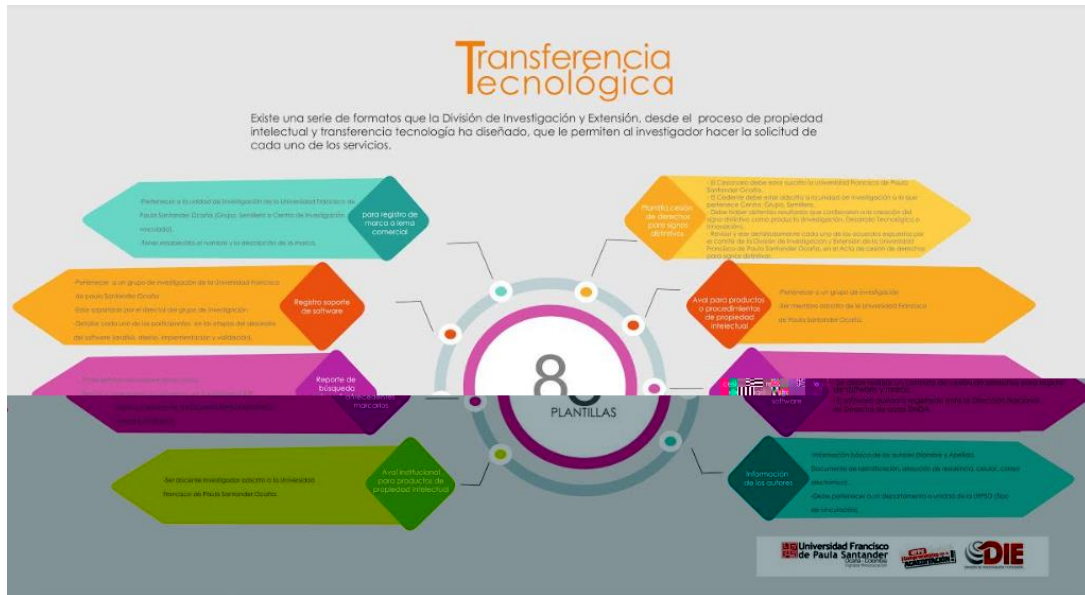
Transferencia
Tecnológica

Existe una serie de formatos que la División de Investigación y Extensión, desde el proceso de propiedad intelectual y transferencia tecnología ha diseñado, que le permiten al investigador hacer la solicitud de cada uno de los servicios.

-Pertenecer a la unidad de investigación de la Universidad Francisco de Paula Santander Ocaña (Grupo, Semillero o Centro de investigación vinculado).
-Tener esquematizado el nombre y la descripción de la marca.

para registro de marca o lema comercial

Plantilla cesión de derechos para signos distintivos

- El Cesionario debe estar suscrito a Universidad Francisco de Paula Santander Ocaña.
- El Cedente debe estar adscrito a la unidad de investigación a la que pertenece Centro, Grupo, Semillero.
- Debe haber obtenido resultados que conlleven a la creación del signo distintivo como producto investigación, Desarrollo Tecnológico o Innovación.
- Revisar y leer detalladamente cada uno de los acuerdos expuestos por el comité de la División de Investigación y Extensión de la Universidad Francisco de Paula Santander Ocaña, en el Acta de cesión de derechos para signos distintivos.

-Pertenecer a un grupo de investigación de la Universidad Francisco de Paula Santander Ocaña.
-Estar soportado por el director del grupo de investigación.
-Detallar cada uno de los participantes en las etapas del desarrollo del software (análisis, diseño, implementación y validación).

Registro soporte de software

Aval para productos o procedimientos de propiedad intelectual

-Pertenecer a un grupo de investigación.
-Ser miembro adscrito de la Universidad Francisco de Paula Santander Ocaña.

8
PLANTILLAS

Reporte de búsqueda de antecedentes marcarios

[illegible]

software

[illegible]
-El software deberá estar registrado ante la Dirección Nacional de Derecho de Autor DNDA.

-Ser docente investigador adscrito a la Universidad Francisco de Paula Santander Ocaña.

Aval institucional para productos de propiedad intelectual

Información de los autores

-Información básica de los autores (Nombre y Apellido, Documento de identificación, dirección de residencia, celular, correo electrónico).
-Debe pertenecer a un departamento o unidad de la UFPSO (Tipo de vinculación).

Universidad Francisco de Paula Santander Ocaña - Colombia
ACREDITACIÓN
DIE